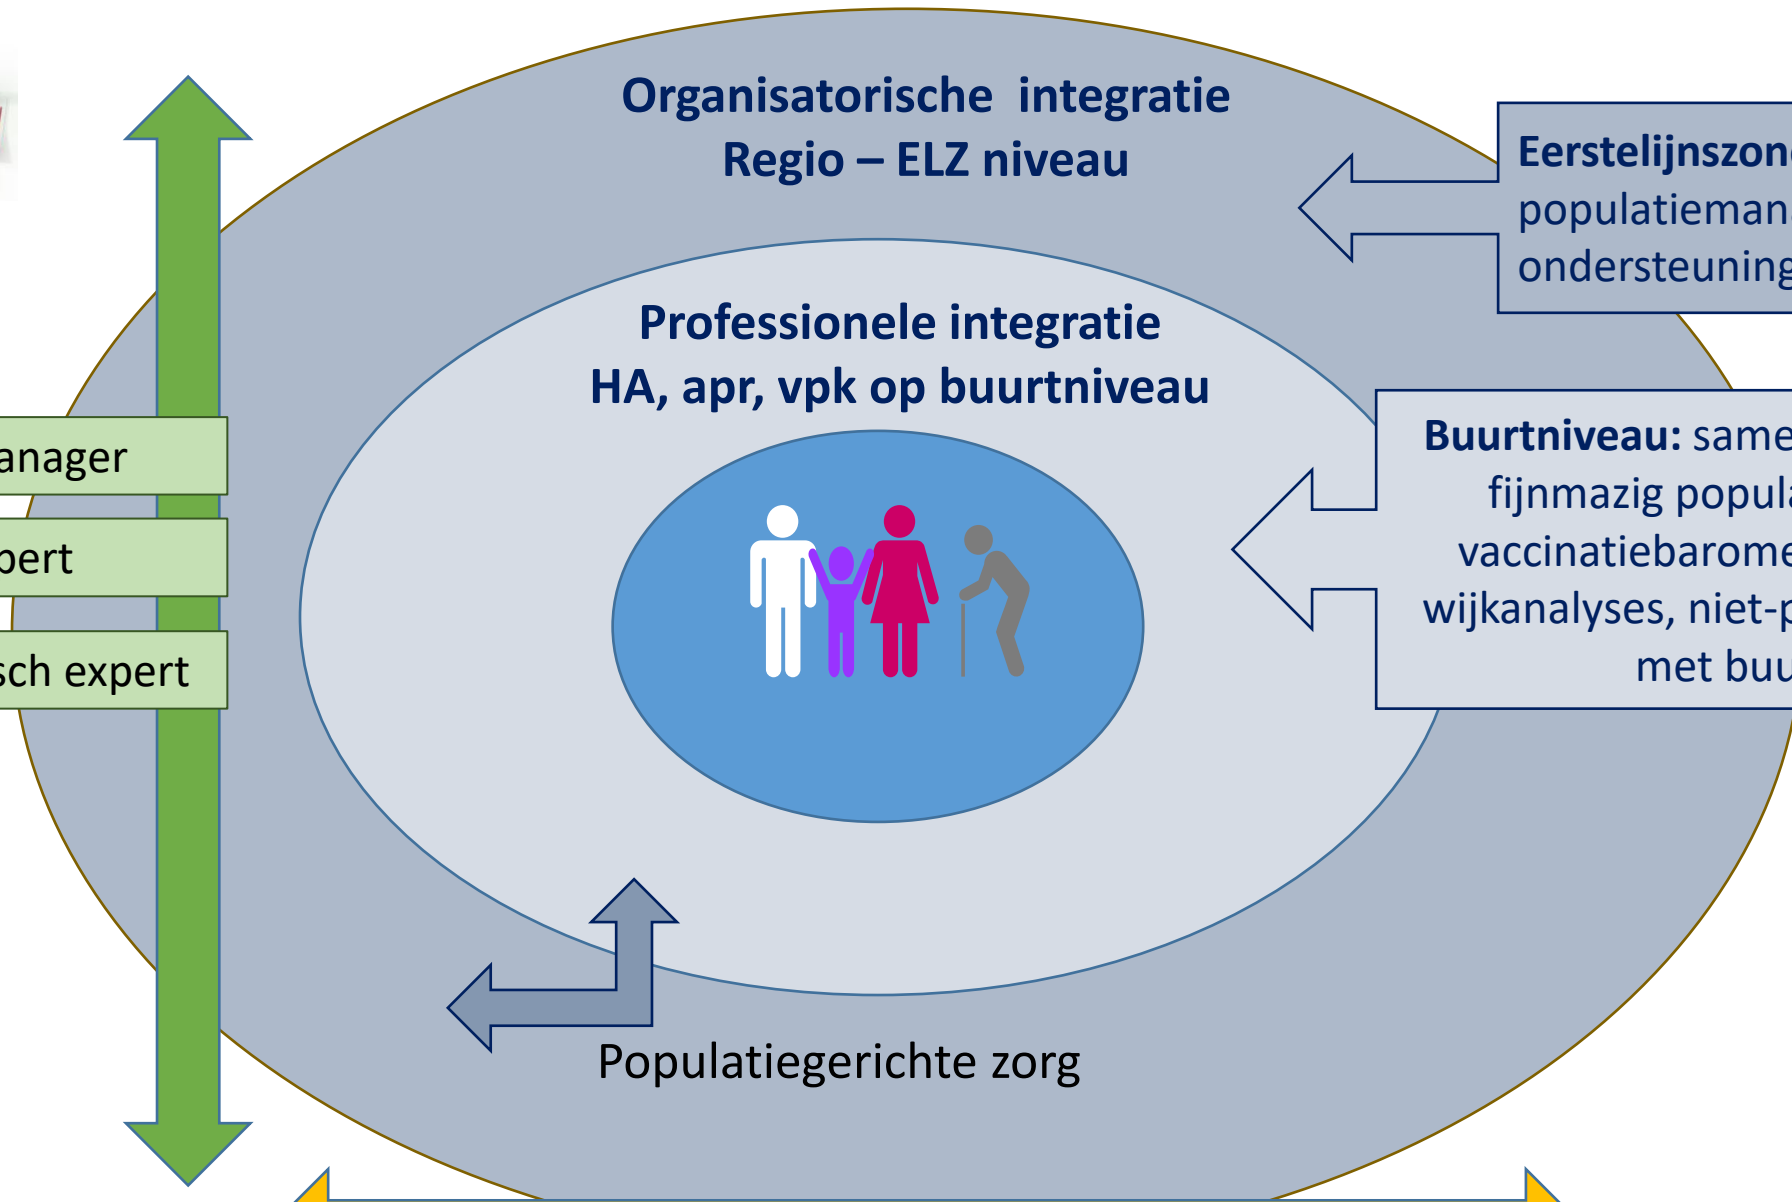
Organisatorische integratie
Regio – ELZ niveau

Eerstelijnszon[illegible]
populatieman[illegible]
ondersteuning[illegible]

Professionele integratie
HA, apr, vpk op buurtniveau

anager

pert

sch expert

Buurtniveau: same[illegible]
fijnmazig popula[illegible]
vaccinatiebarome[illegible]
wijkanalyses, niet-p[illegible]
met buu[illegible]

Populatiegerichte zorg